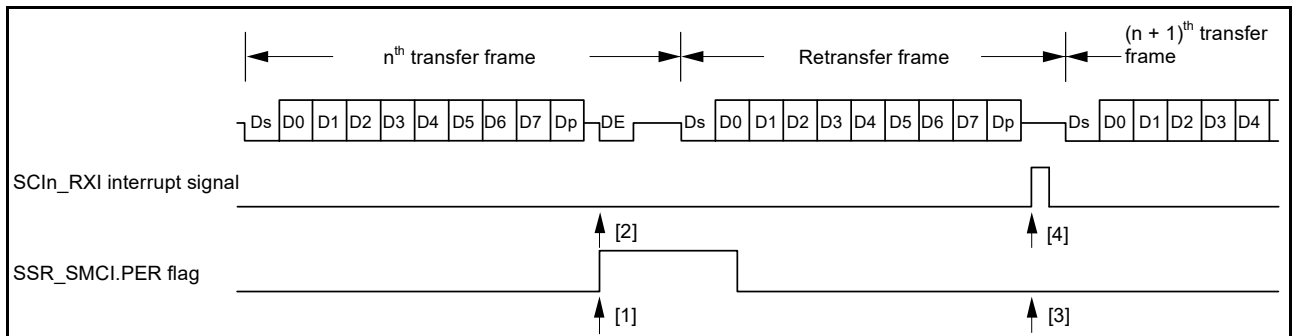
n$^{th}$ transfer frame

Retransfer frame

(n + 1)$^{th}$ transfer frame

Ds D0 D1 D2 D3 D4 D5 D6 D7 Dp DE Ds D0 D1 D2 D3 D4 D5 D6 D7 Dp Ds D0 D1 D2 D3 D4

SCIn_RXI interrupt signal

[2]

[4]

SSR_SMCI.PER flag

[1]

[3]